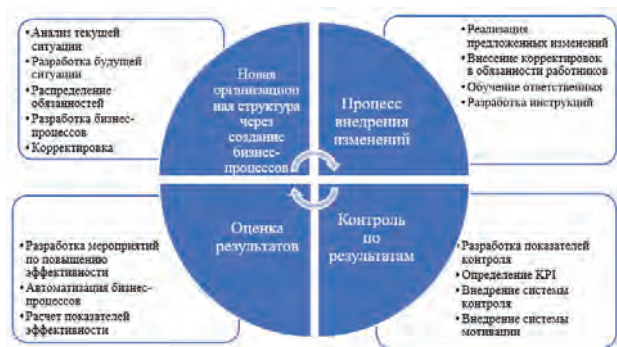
• Анализ текущей ситуации
• Разработка будущей ситуации
• Распределение обязанностей
• Разработка бизнес-процессов
• Корректировка

Новая организационная структура через создание бизнес-процессов

Процесс внедрения изменений

• Реализация предложенных изменений
• Внесение корректировок в обязанности работников
• Обучение ответственных
• Разработка инструкций

Оценка результатов

• Разработка мероприятий по повышению эффективности
• Автоматизация бизнес-процессов
• Расчет показателей эффективности

Контроль по результатам

• Разработка показателей контроля
• Определение KPI
• Внедрение системы контроля
• Внедрение системы мотивации